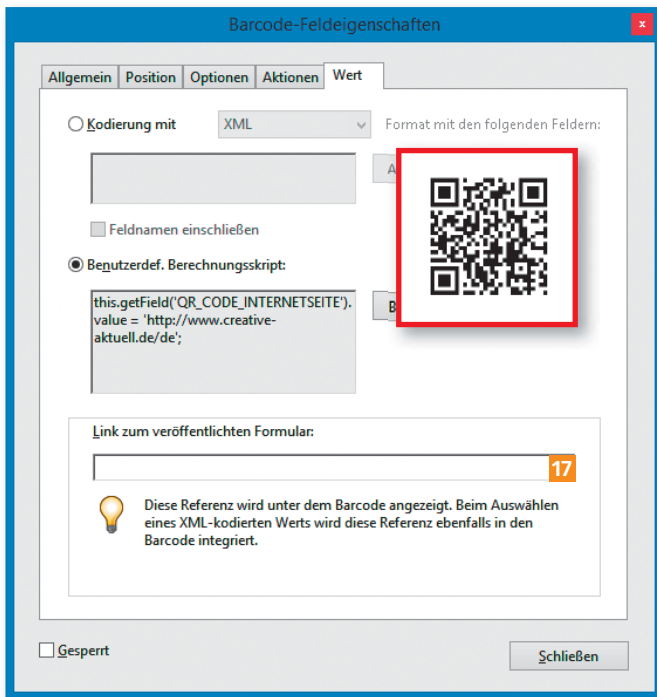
Barcode-Feldeigenschaften

Allgemein | Position | Optionen | Aktionen | Wert

Kodierung mit XML Format mit den folgenden Feldern:

A

Feldnamen einschließen

Benutzerdef. Berechnungsskript:

this.getField('QR_CODE_INTERNETSEITE').value = 'http://www.creative-aktuell.de/de';

B

Link zum veröffentlichten Formular:

17

Diese Referenz wird unter dem Barcode angezeigt. Beim Auswählen eines XML-kodierten Werts wird diese Referenz ebenfalls in den Barcode integriert.

Gesperrt

Schließen